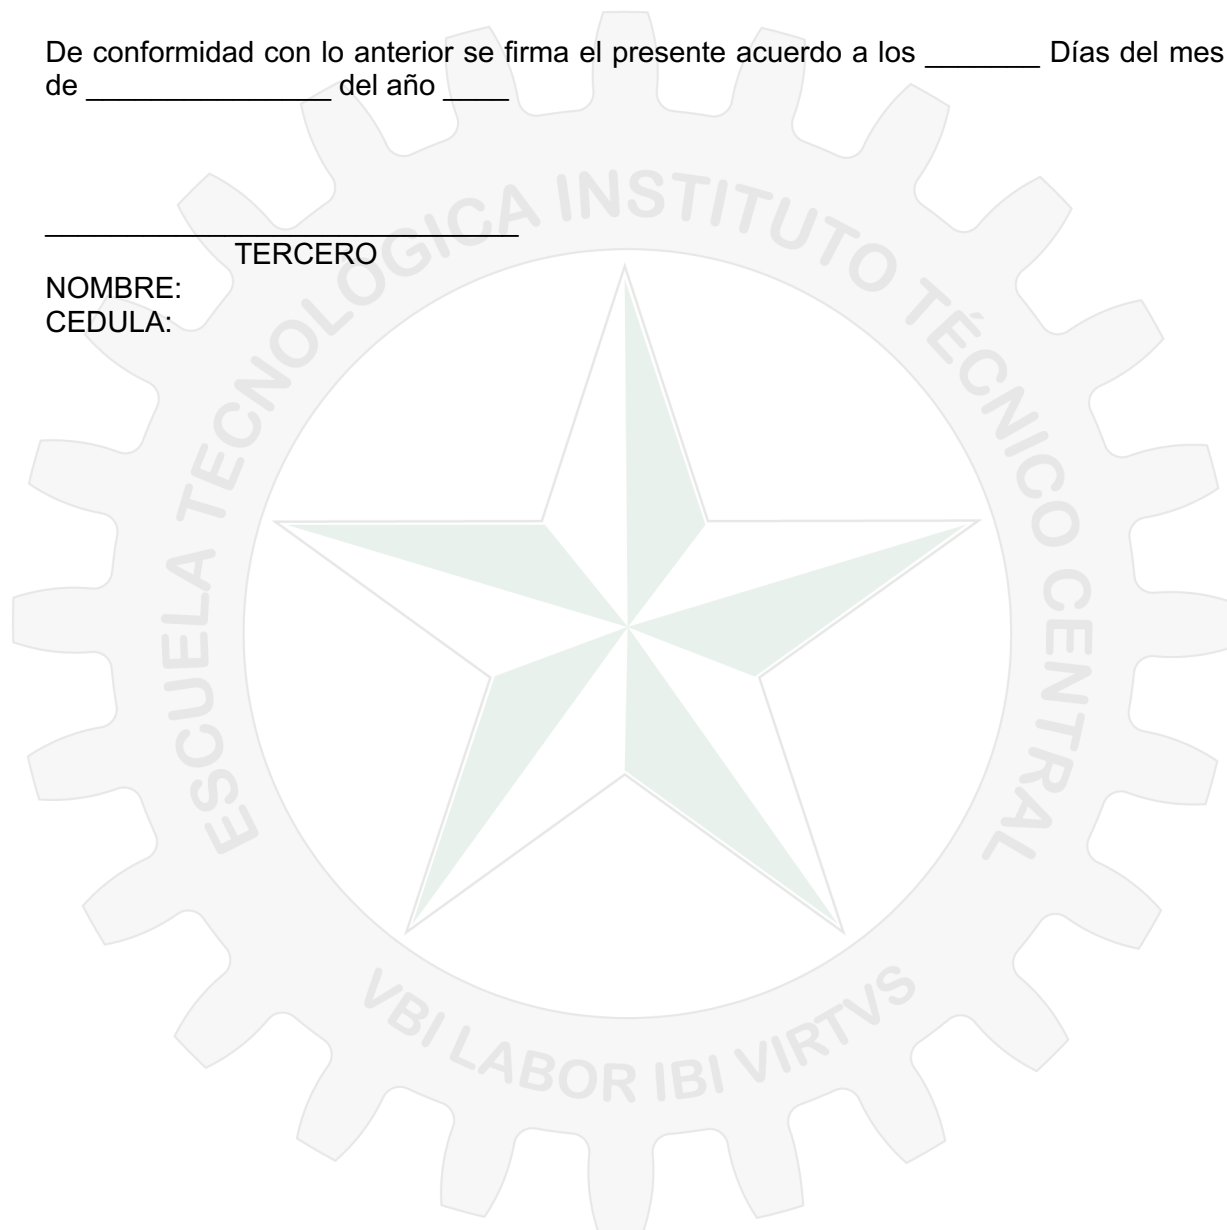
De conformidad con lo anterior se firma el presente acuerdo a los _______ Días del mes de ______________ del año ____

______________________________
TERCERO
NOMBRE:
CEDULA:

ESCUELA TECNOLOGICA INSTITUTO TÉCNICO CENTRAL

VBI LABOR IBI VIRTVS